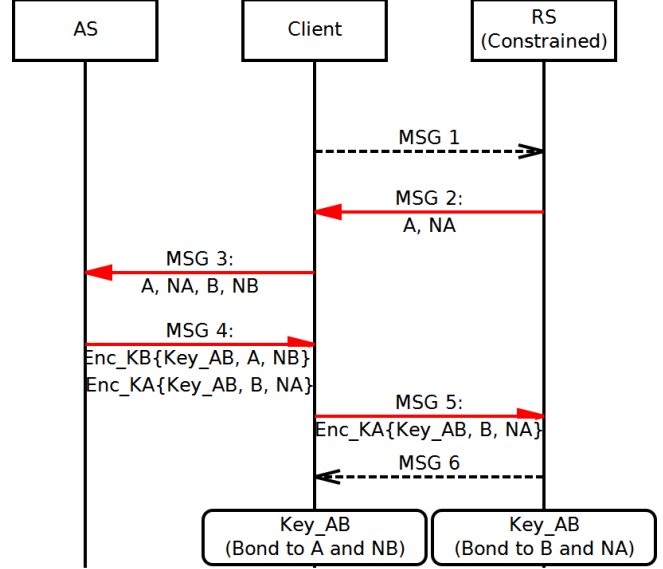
AS

Client

RS
(Constrained)

MSG 1

MSG 2:
A, NA

MSG 3:
A, NA, B, NB

MSG 4:
Enc_KB{Key_AB, A, NB}
Enc_KA{Key_AB, B, NA}

MSG 5:
Enc_KA{Key_AB, B, NA}

MSG 6

Key_AB
(Bond to A and NB)

Key_AB
(Bond to B and NA)